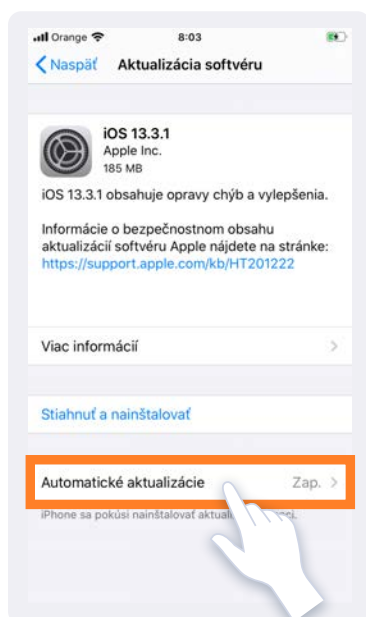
Orange 8:03

Naspäť Aktualizácia softvéru

iOS 13.3.1
Apple Inc.
185 MB

iOS 13.3.1 obsahuje opravy chýb a vylepšenia.

Informácie o bezpečnostnom obsahu aktualizácií softvéru Apple nájdete na stránke: https://support.apple.com/kb/HT201222

Viac informácií

Stiahnuť a nainštalovať

Automatické aktualizácie Zap.

iPhone sa pokúsi nainštalovať aktuali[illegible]